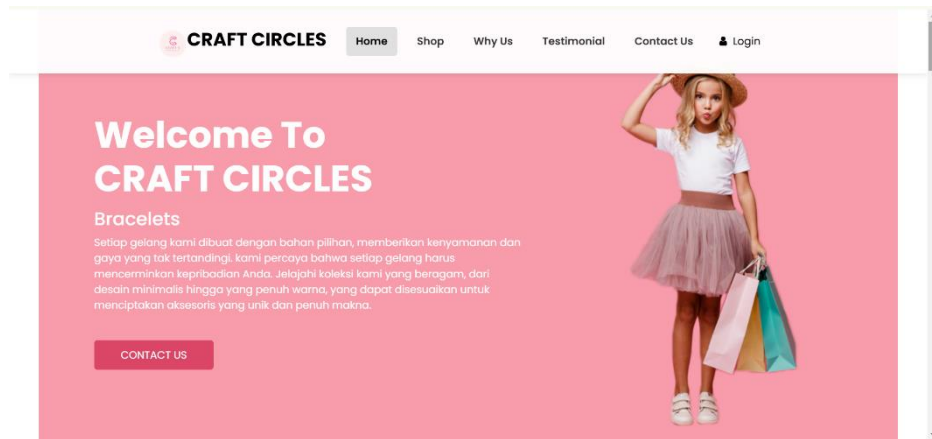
CRAFT CIRCLES

Home Shop Why Us Testimonial Contact Us Login

Welcome To CRAFT CIRCLES

Bracelets

Setiap gelang kami dibuat dengan bahan pilihan, memberikan kenyamanan dan gaya yang tak tertandingi. kami percaya bahwa setiap gelang harus mencerminkan kepribadian Anda. Jelajahi koleksi kami yang beragam, dari desain minimalis hingga yang penuh warna, yang dapat disesuaikan untuk menciptakan aksesoris yang unik dan penuh makna.

CONTACT US